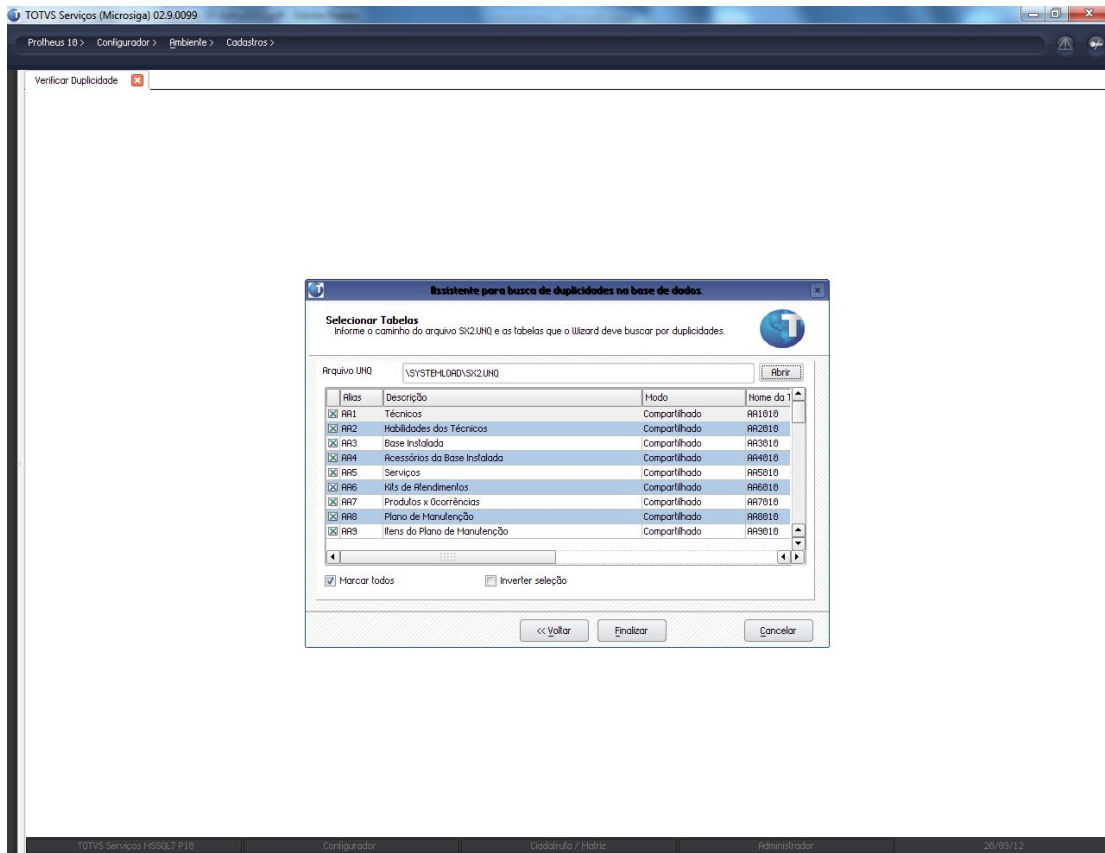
TOTVS Serviços (Microsiga) 02.9.0099

Protheus 10 > Configurador > Ambiente > Cadastros >

Verificar Duplicidade

Assistente para busca de duplicidades na base de dados.

Selecionar Tabelas
Informe o caminho do arquivo SX2.UNQ e as tabelas que o Wizard deve buscar por duplicidades.

Arquivo UNQ \SYSTEMLOAD\SX2.UNQ Abrir

| | Alias | Descrição | Modo | Nome da T |
|---|---|---|---|---|
| ☒ | AA1 | Técnicos | Compartilhado | AA1010 |
| ☒ | AA2 | Habilidades dos Técnicos | Compartilhado | AA2010 |
| ☒ | AA3 | Base Instalada | Compartilhado | AA3010 |
| ☒ | AA4 | Acessórios da Base Instalada | Compartilhado | AA4010 |
| ☒ | AA5 | Serviços | Compartilhado | AA5010 |
| ☒ | AA6 | Kits de Atendimentos | Compartilhado | AA6010 |
| ☒ | AA7 | Produtos x Ocorrências | Compartilhado | AA7010 |
| ☒ | AA8 | Plano de Manutenção | Compartilhado | AA8010 |
| ☒ | AA9 | Itens do Plano de Manutenção | Compartilhado | AA9010 |

Marcar todos
Inverter seleção

<< Voltar
Finalizar
Cancelar

TOTVS Serviços MSSQL7 P10 | Configurador | Cidade/uf / Matriz | Administrador | 28/09/12